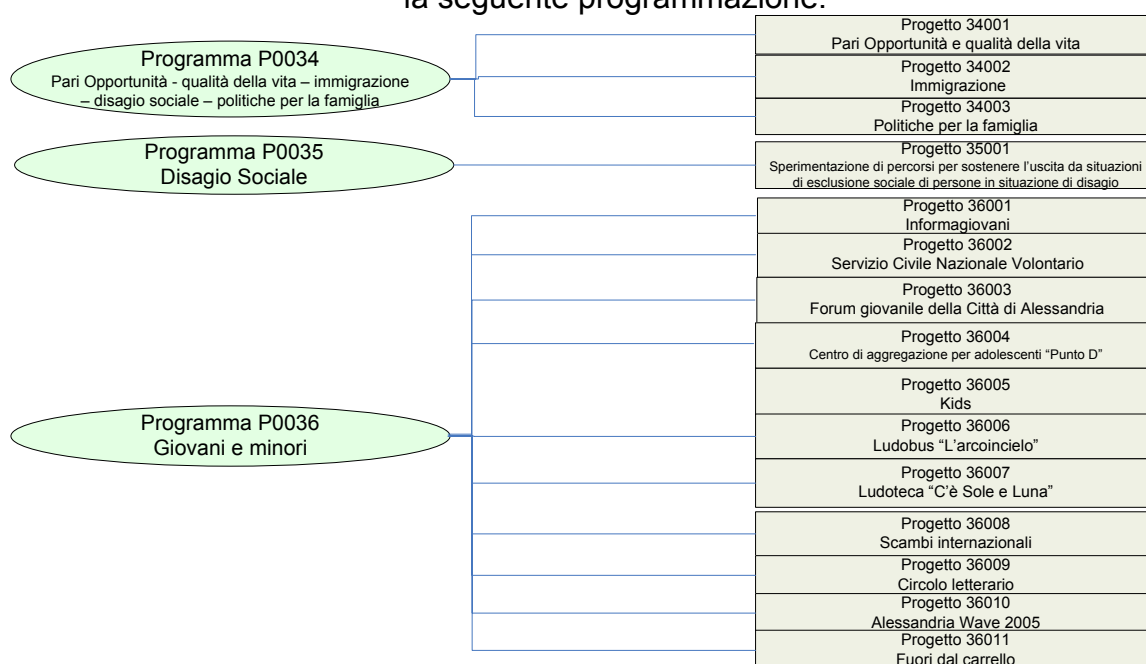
la seguente programmazione:

Programma P0034
Pari Opportunità - qualità della vita – immigrazione – disagio sociale – politiche per la famiglia

Progetto 34001
Pari Opportunità e qualità della vita

Progetto 34002
Immigrazione

Progetto 34003
Politiche per la famiglia

Programma P0035
Disagio Sociale

Progetto 35001
Sperimentazione di percorsi per sostenere l'uscita da situazioni di esclusione sociale di persone in situazione di disagio

Programma P0036
Giovani e minori

Progetto 36001
Informagiovani

Progetto 36002
Servizio Civile Nazionale Volontario

Progetto 36003
Forum giovanile della Città di Alessandria

Progetto 36004
Centro di aggregazione per adolescenti "Punto D"

Progetto 36005
Kids

Progetto 36006
Ludobus "L'arcoincielo"

Progetto 36007
Ludoteca "C'è Sole e Luna"

Progetto 36008
Scambi internazionali

Progetto 36009
Circolo letterario

Progetto 36010
Alessandria Wave 2005

Progetto 36011
Fuori dal carrello